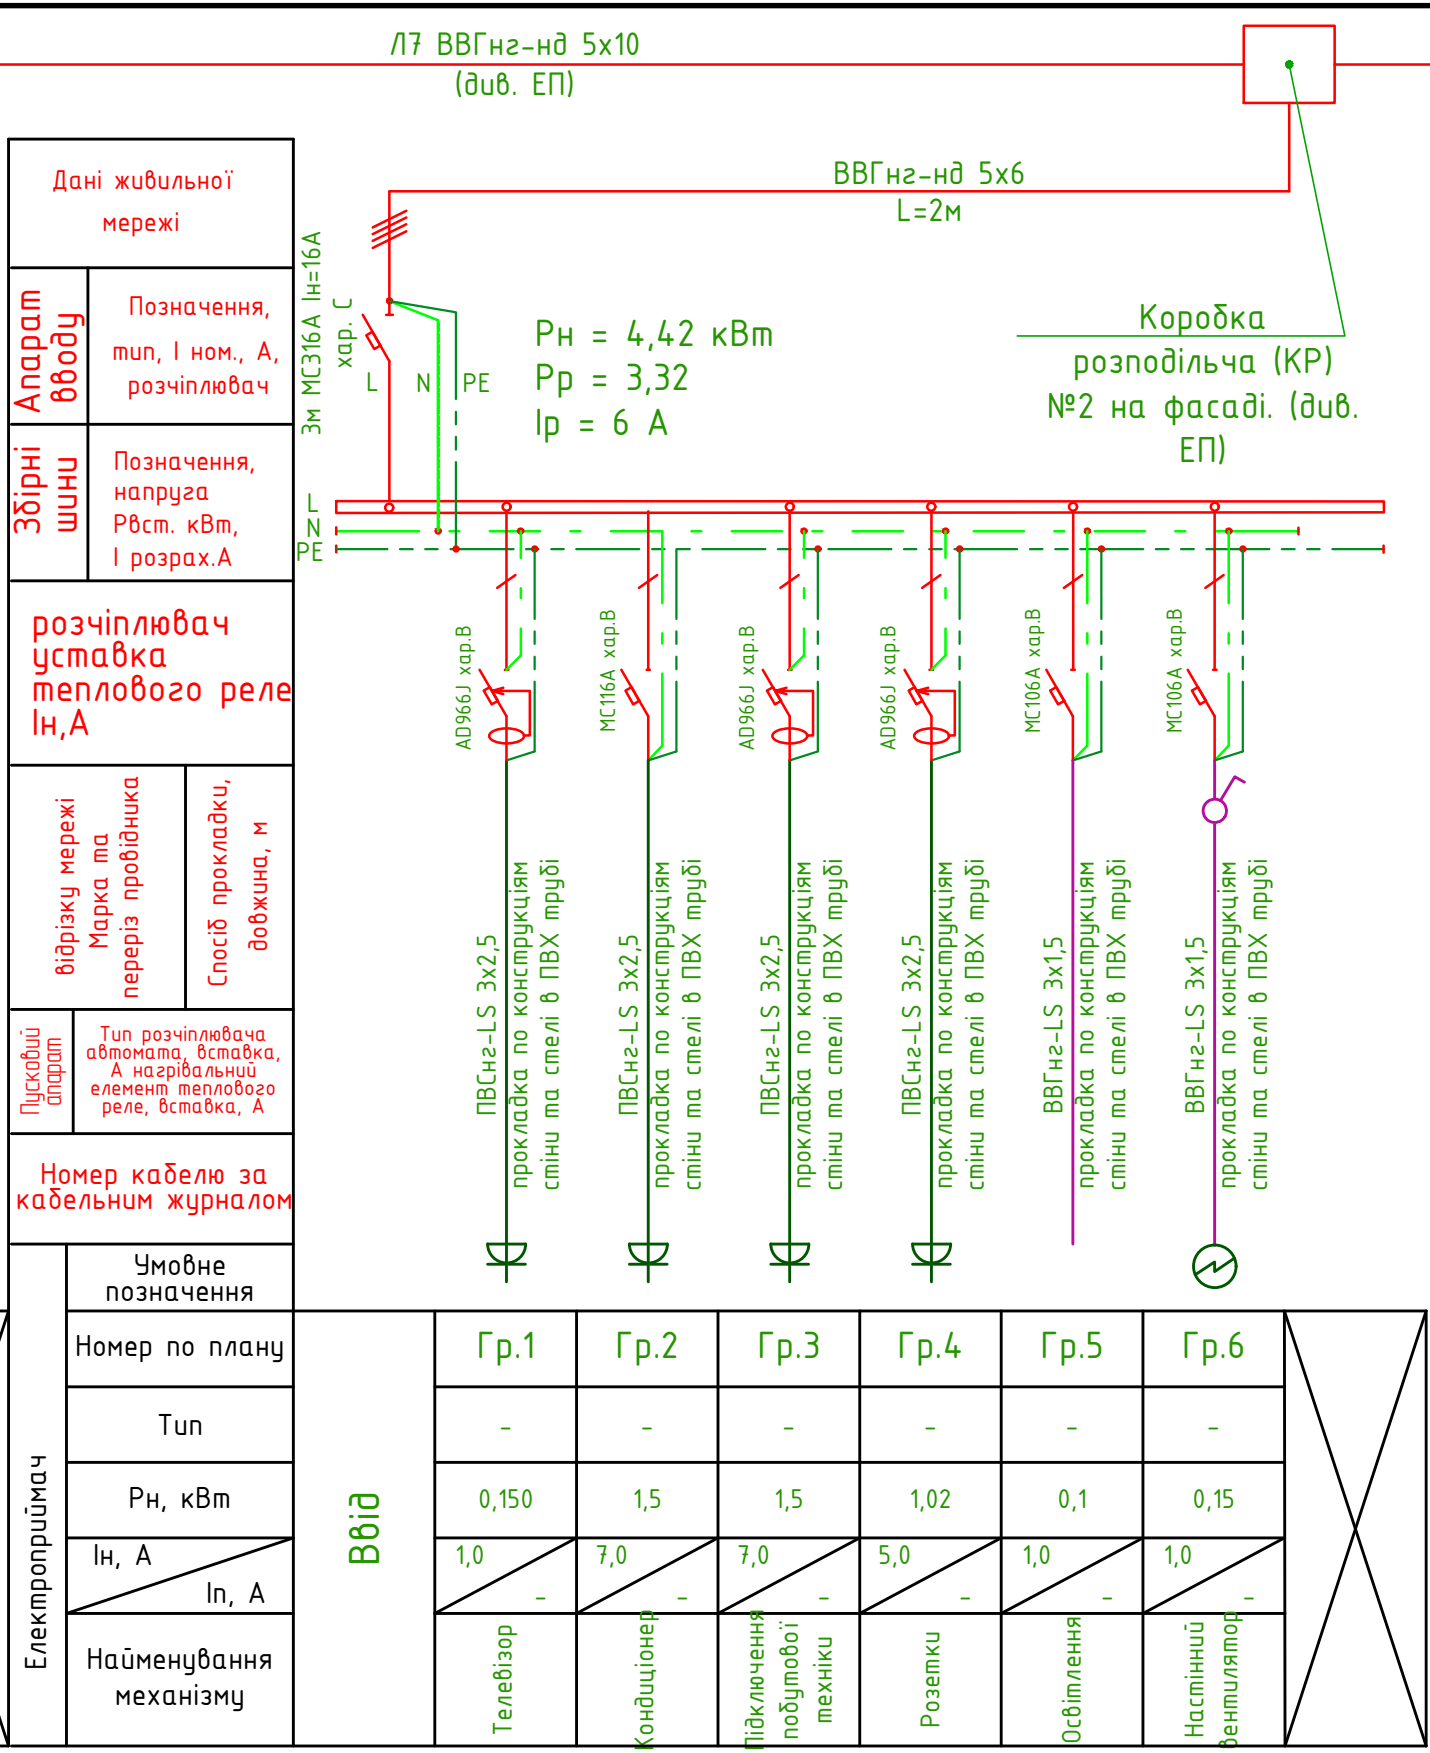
Л7 ВВГнг-нд 5х10
(див. ЕП)

ВВГнг-нд 5х6
L=2м

Дані живильної мережі

Апарат вводу

Позначення, тип, I ном., А, розчіплювач

3м МС316А Ін=16А хар. С

L N PE

Рн = 4,42 кВт
Рр = 3,32
Ір = 6 А

Коробка розподільча (КР) №2 на фасаді. (див. ЕП)

Збірні шини

Позначення, напруга Рвст. кВт, I розрах.А

L
N
PE

розчіплювач уставка теплового реле Ін,А

AD966J хар.В
МС116А хар.В
AD966J хар.В
AD966J хар.В
МС106А хар.В
МС106А хар.В

Марка та переріз провідника відрізку мережі

Спосіб прокладки, довжина, м

ПВСнг-LS 3х2,5
прокладка по конструкціям стіні та стелі в ПВХ трубі
ПВСнг-LS 3х2,5
прокладка по конструкціям стіні та стелі в ПВХ трубі
ПВСнг-LS 3х2,5
прокладка по конструкціям стіні та стелі в ПВХ трубі
ПВСнг-LS 3х2,5
прокладка по конструкціям стіні та стелі в ПВХ трубі
ВВГнг-LS 3х1,5
прокладка по конструкціям стіні та стелі в ПВХ трубі
ВВГнг-LS 3х1,5
прокладка по конструкціям стіні та стелі в ПВХ трубі

Пусковий апарат

Тип розчіплювача автомата, вставка, А нагрівальний елемент теплового реле, вставка, А

Номер кабелю за кабельним журналом

Електроприймач

Умовне позначення

| Номер по плану | Ввід | Гр.1 | Гр.2 | Гр.3 | Гр.4 | Гр.5 | Гр.6 |
|---|---|---|---|---|---|---|---|
| Тип | | - | - | - | - | - | - |
| Рн, кВт | | 0,150 | 1,5 | 1,5 | 1,02 | 0,1 | 0,15 |
| Ін, А / Іп, А | | 1,0 / - | 7,0 / - | 7,0 / - | 5,0 / - | 1,0 / - | 1,0 / - |
| Найменування механізму | | Телевізор | Кондиціонер | Підключення побутової техніки | Розетки | Освітлення | Настінний вентилятор |